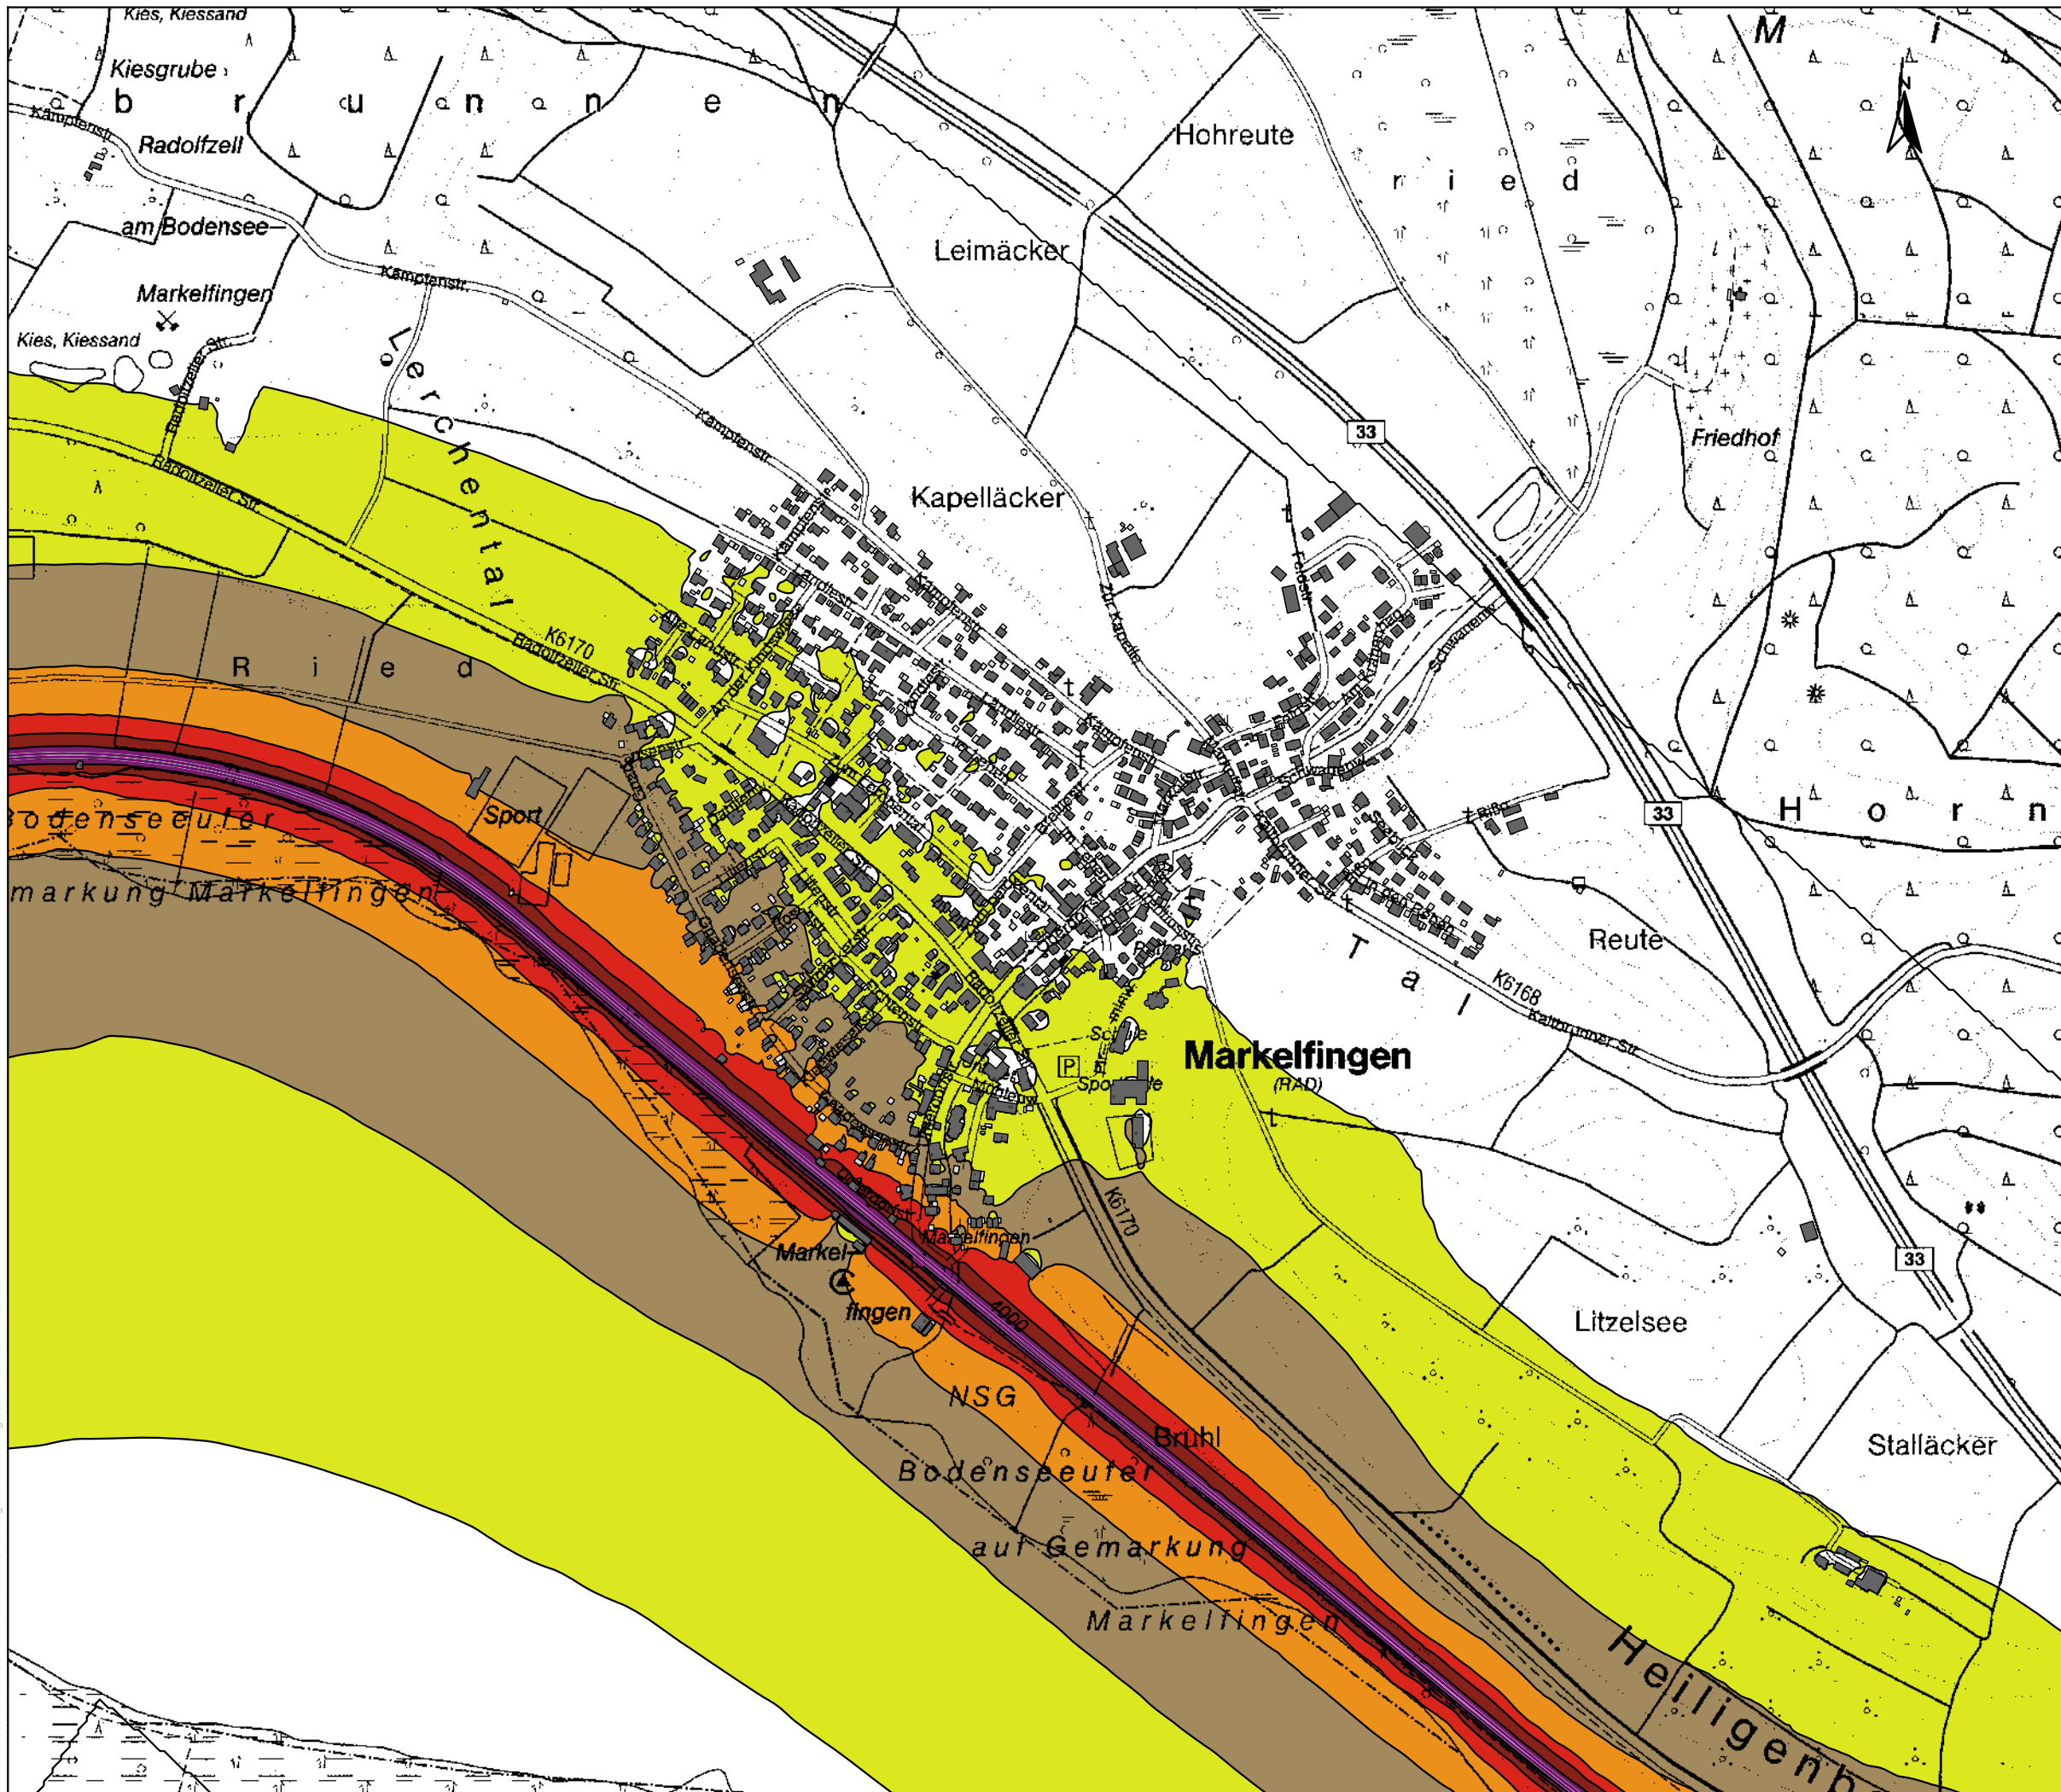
Kies, Kiessand
Kiesgrube
b r u n n e n
Kämpfenstr.
Radolfzell
am Bodensee
Markelfingen
Kies, Kiessand
Kämpfenstr.
Lerchental
Radolfzeller Str.
Kämpfenstr.
Hohreute
ried
Leimäcker
M i
33
Friedhof
Kapelläcker
K6170
Radolfzeller Str.
Ried
Sport
Bodenseeufer
Gemarkung Markelfingen
H o r n
33
Reute
Tal
K6168
Kaltbrunner Str.
Schule
Sporthalle
P
Markelfingen
(RAD)
K6170
33
Markel-
fingen
Markelfingen
4000
Litzelsee
NSG
Bruhl
Bodenseeufer
auf Gemarkung
Markelfingen
Stalläcker
Heiligenb